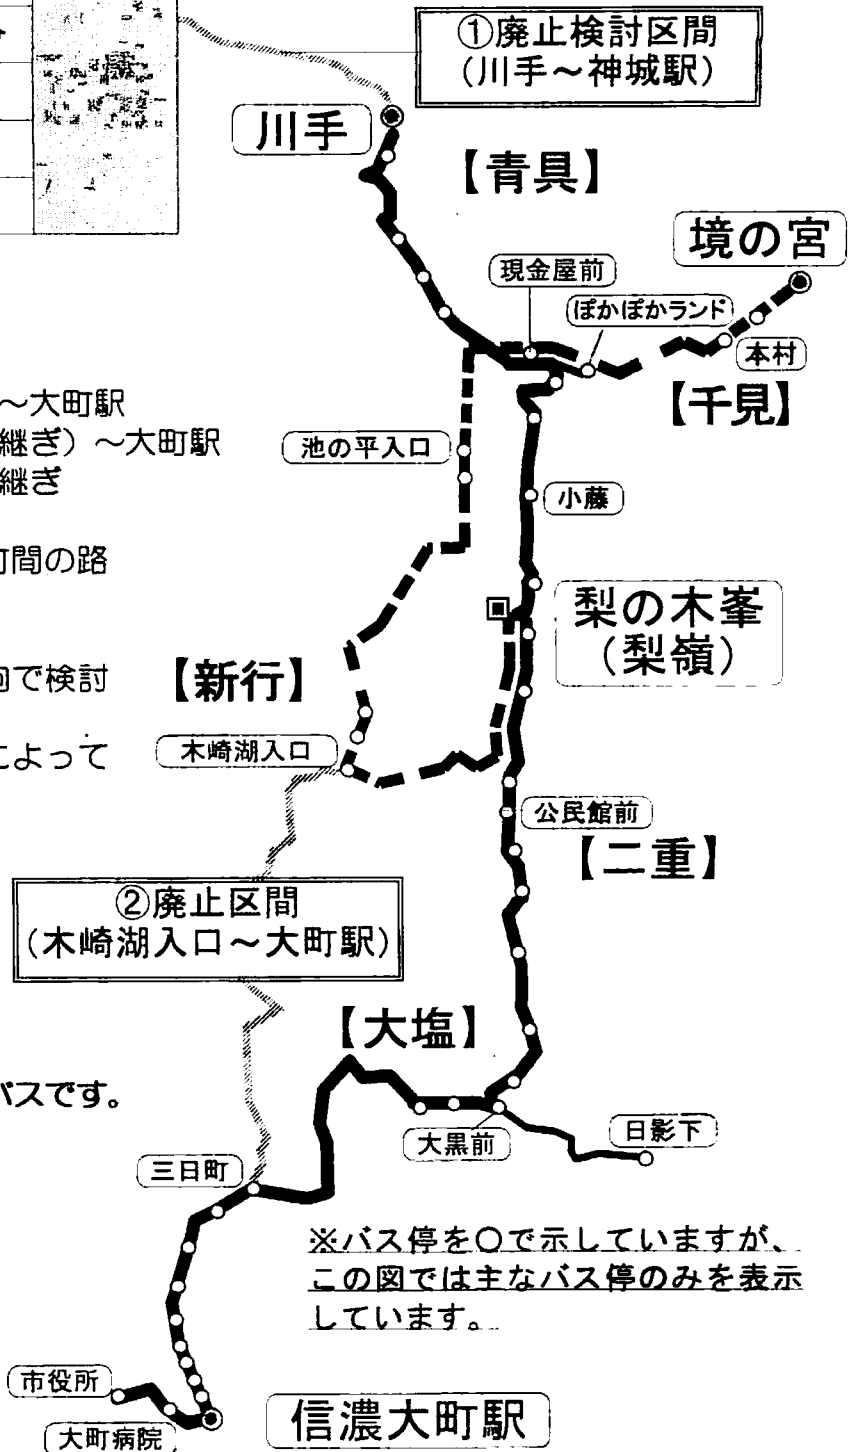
①廃止検討区間
(川手～神城駅)

川手

【青具】

境の宮

現金屋前

ぽかぽかランド

本村

～大町駅
継ぎ）～大町駅
継ぎ

【千見】

池の平入口

小藤

町間の路

梨の木峯
(梨嶺)

向で検討

【新行】

によって

木崎湖入口

公民館前

【二重】

②廃止区間
(木崎湖入口～大町駅)

【大塩】

バスです。

大黒前

日影下

三日町

※バス停を○で示していますが、この図では主なバス停のみを表示しています。

市役所

大町病院

信濃大町駅